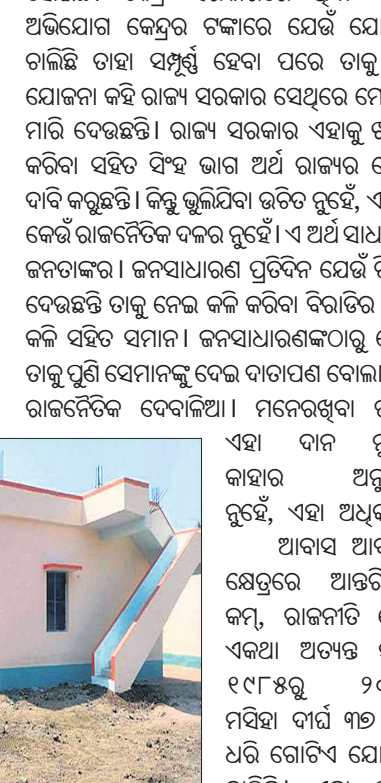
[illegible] କେନ୍ଦ୍ର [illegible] ଅଭିଯୋଗ କେନ୍ଦ୍ରର ଟଙ୍କାରେ ଯେଉଁ ଯୋ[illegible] ଚାଲିଛି ତାହା ସମ୍ପୂର୍ଣ୍ଣ ହେବା ପରେ ତାକୁ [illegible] ଯୋଜନା କହି ରାଜ୍ୟ ସରକାର ସେଥିରେ ମେ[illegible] ମାରି ଦେଉଛନ୍ତି। ରାଜ୍ୟ ସରକାର ଏହାକୁ ଖ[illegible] କରିବା ସହିତ ସିଂହ ଭାଗ ଅର୍ଥ ରାଜ୍ୟର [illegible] ଦାବି କରୁଛନ୍ତି। କିନ୍ତୁ ଭୁଲିଯିବା ଉଚିତ ନୁହେଁ, ଏ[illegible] କେଉଁ ରାଜନୈତିକ ଦଳର ନୁହେଁ। ଏ ଅର୍ଥ ସାଧ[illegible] ଜନତାଙ୍କର। ଜନସାଧାରଣ ପ୍ରତିଦିନ ଯେଉଁ ଟି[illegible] ଦେଉଛନ୍ତି ତାକୁ ନେଇ କଳି କରିବା ବିରାଡ଼ିର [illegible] କଳି ସହିତ ସମାନ। ଜନସାଧାରଣଙ୍କଠାରୁ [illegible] ତାକୁ ପୁଣି ସେମାନଙ୍କୁ ଦେଇ ଦାତାପଣ ବୋଲା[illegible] ରାଜନୈତିକ ଦେବାଳିଆ। ମନେରଖିବା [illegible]

ଏହା ଦାନ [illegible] କାହାର ଅନୁ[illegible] ନୁହେଁ, ଏହା ଅଧିକ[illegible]

ଆବାସ ଆ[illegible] କ୍ଷେତ୍ରରେ ଆନ୍ତରି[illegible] କମ୍, ରାଜନୀତି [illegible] ଏକଥା ଅତ୍ୟନ୍ତ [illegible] ୧୯୮୫ରୁ ୨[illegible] ମସିହା ଦୀର୍ଘ ୩୭ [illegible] ଧରି ଗୋଟିଏ ଯୋ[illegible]